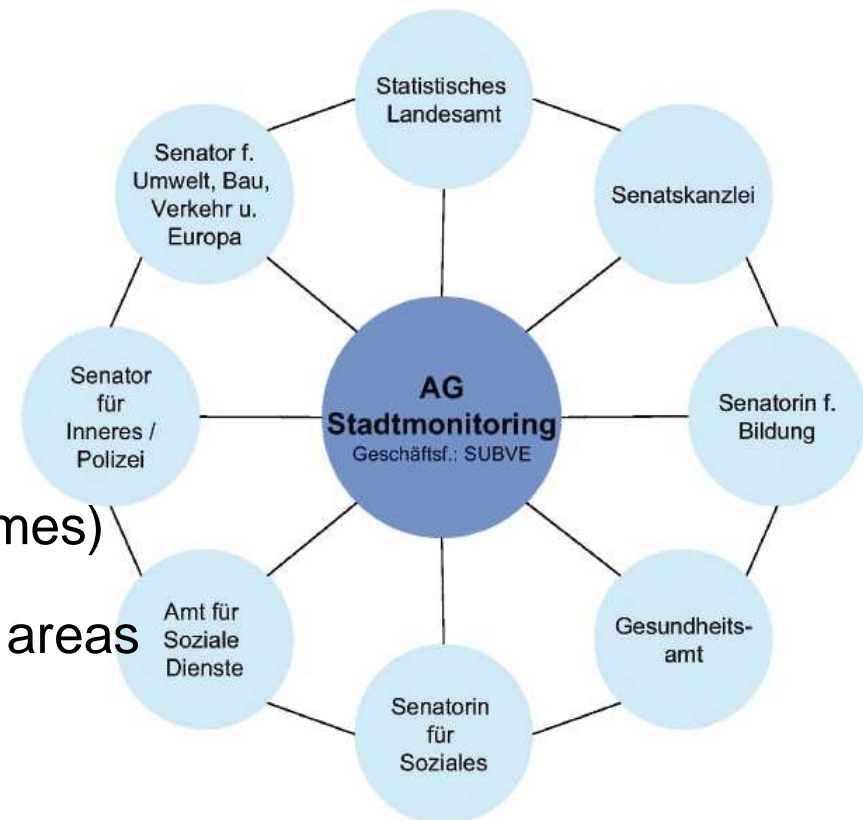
AG Stadtmonitoring
Geschäftsf.: SUBVE

Statistisches Landesamt

Senatskanzlei

Senatorin f. Bildung

Gesundheitsamt

Senatorin für Soziales

Amt für Soziale Dienste

Senator für Inneres / Polizei

Senator f. Umwelt, Bau, Verkehr u. Europa

mes)

areas